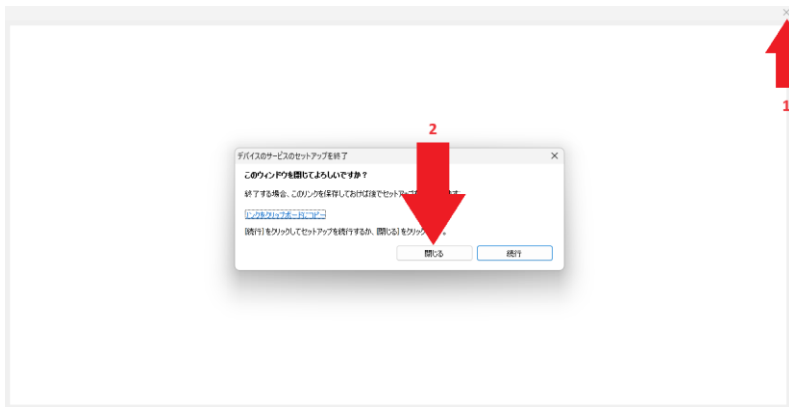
1

2

デバイスのサービスのセットアップを終了

このウィンドウを閉じてよろしいですか？

終了する場合、このリンクを保存しておけば後でセットア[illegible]す。

リンクをクリップボードにコピー

[続行] をクリックしてセットアップを続行するか、[閉じる] をクリック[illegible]。

閉じる

続行